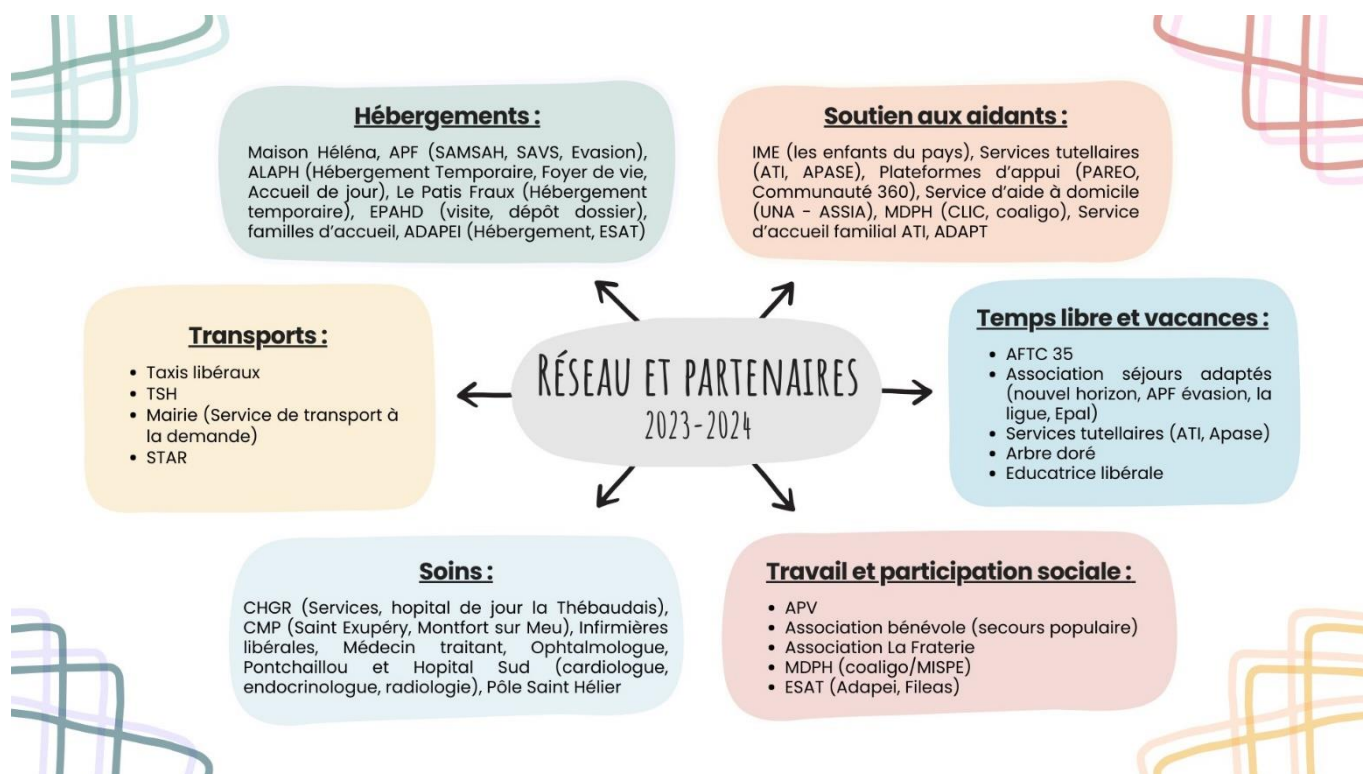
RÉSEAU ET PARTENAIRES
2023-2024

Hébergements :

Maison Héléna, APF (SAMSAH, SAVS, Evasion), ALAPH (Hébergement Temporaire, Foyer de vie, Accueil de jour), Le Patis Fraux (Hébergement temporaire), EPAHD (visite, dépôt dossier), familles d'accueil, ADAPEI (Hébergement, ESAT)

Soutien aux aidants :

IME (les enfants du pays), Services tutellaires (ATI, APASE), Plateformes d'appui (PAREO, Communauté 360), Service d'aide à domicile (UNA - ASSIA), MDPH (CLIC, coaligo), Service d'accueil familial ATI, ADAPT

Transports :

- Taxis libéraux
- TSH
- Mairie (Service de transport à la demande)
- STAR

Temps libre et vacances :

- AFTC 35
- Association séjours adaptés (nouvel horizon, APF évasion, la ligue, Epal)
- Services tutellaires (ATI, Apase)
- Arbre doré
- Educatrice libérale

Soins :

CHGR (Services, hopital de jour la Thébaudais), CMP (Saint Exupéry, Montfort sur Meu), Infirmières libérales, Médecin traitant, Ophtalmologue, Pontchaillou et Hopital Sud (cardiologue, endocrinologue, radiologie), Pôle Saint Hélier

Travail et participation sociale :

- APV
- Association bénévole (secours populaire)
- Association La Fraterie
- MDPH (coaligo/MISPE)
- ESAT (Adapei, Fileas)